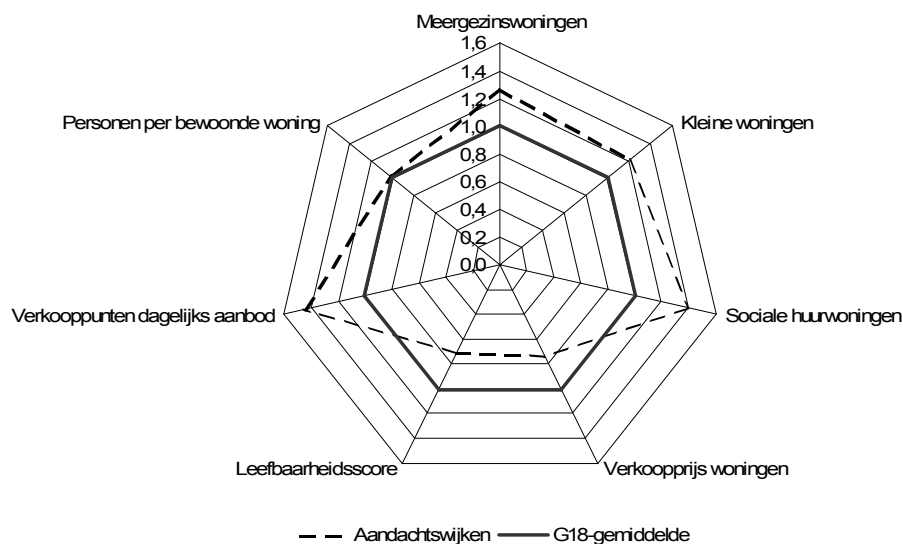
Meergezinswoningen

1,6
1,4
1,2
1,0
0,8
0,6
0,4
0,2
0,0

Kleine woningen

Sociale huurwoningen

Verkoopprijs woningen

Leefbaarheidsscore

Verkooppunten dagelijks aanbod

Personen per bewoonde woning

Aandachtswijken
G18-gemiddelde